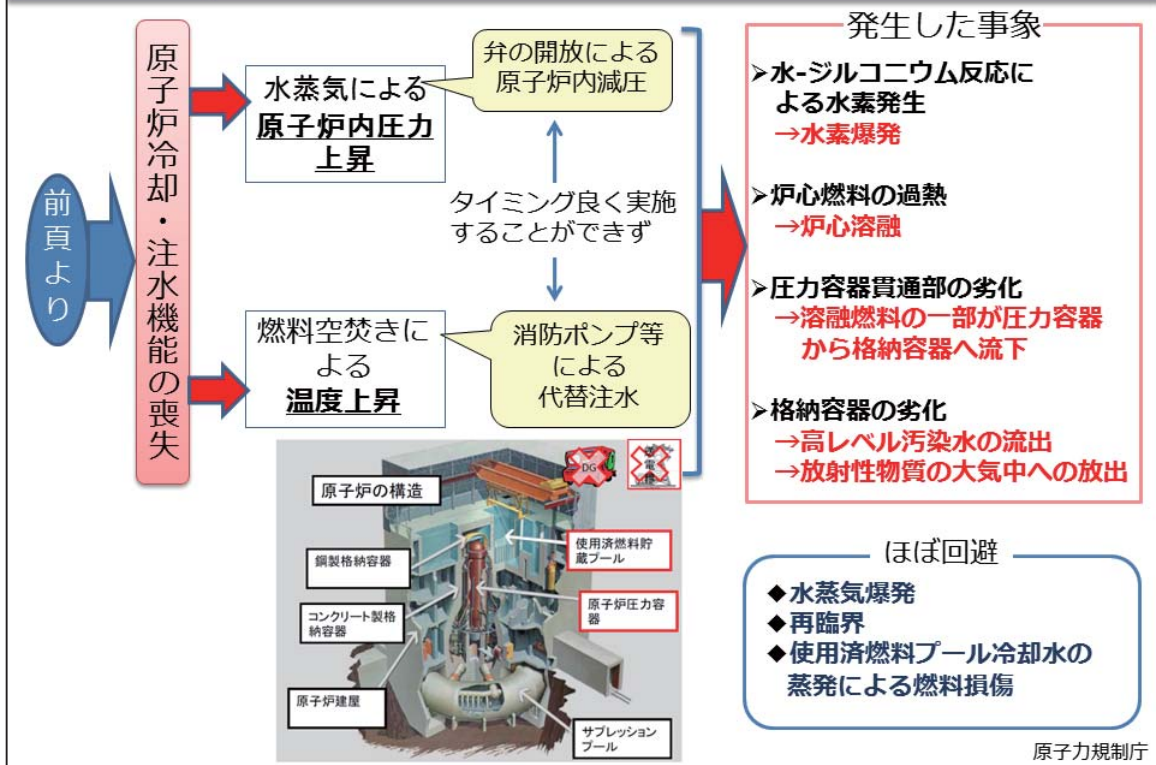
前頁より

原子炉冷却・注水機能の喪失

水蒸気による
原子炉内圧力上昇

弁の開放による
原子炉内減圧

タイミング良く実施することができず

燃料空焚きによる
温度上昇

消防ポンプ等による
代替注水

DG

原子炉の構造
鋼製格納容器
コンクリート製格納容器
原子炉建屋
使用済燃料貯蔵プール
原子炉圧力容器
サプレッションプール

発生した事象
➢水-ジルコニウム反応による水素発生
→水素爆発
➢炉心燃料の過熱
→炉心溶融
➢圧力容器貫通部の劣化
→溶融燃料の一部が圧力容器から格納容器へ流下
➢格納容器の劣化
→高レベル汚染水の流出
→放射性物質の大気中への放出

ほぼ回避
◆水蒸気爆発
◆再臨界
◆使用済燃料プール冷却水の蒸発による燃料損傷

原子力規制庁